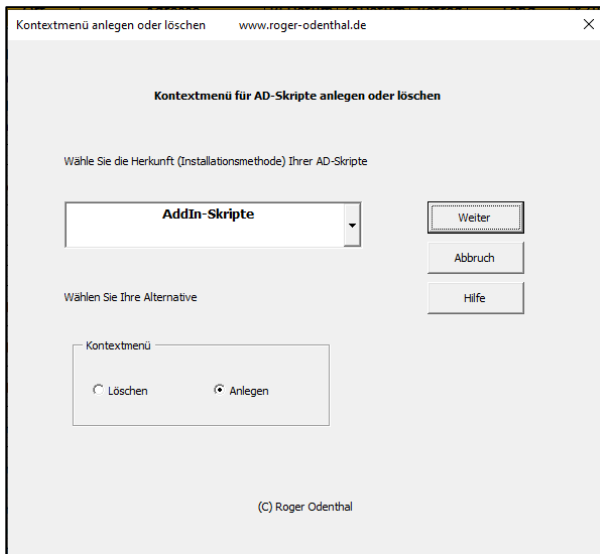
Kontextmenü anlegen oder löschen www.roger-odenthal.de ×

Kontextmenü für AD-Skripte anlegen oder löschen

Wähle Sie die Herkunft (Installationsmethode) Ihrer AD-Skripte

AddIn-Skripte

Weiter

Abbruch

Hilfe

Wählen Sie Ihre Alternative

Kontextmenü

Löschen

Anlegen

(C) Roger Odenthal